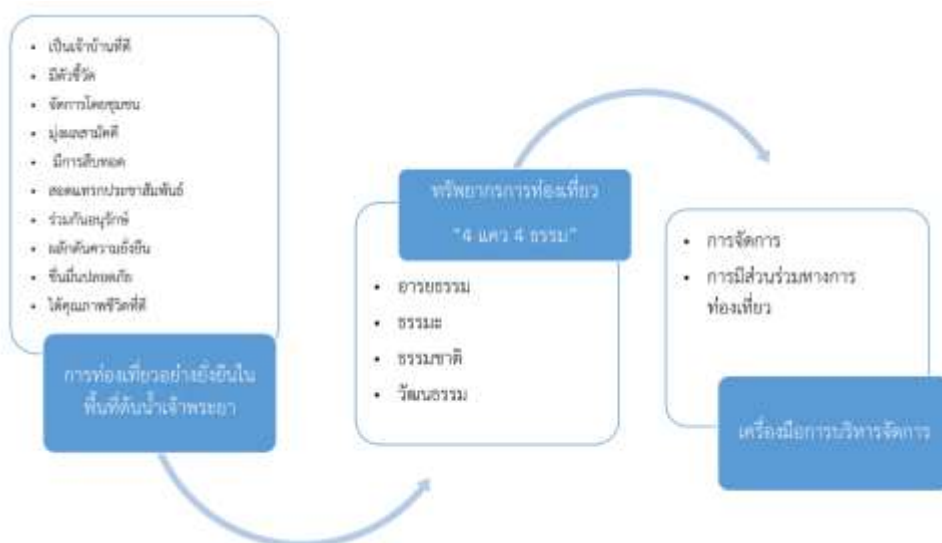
- เป็นเจ้าบ้านที่ดี
- มีตัวชี้วัด
- จัดการโดยชุมชน
- มุ่งเฉพาะกลุ่มที่ดี
- มีการสืบทอด
- สอดแทรกประชาสัมพันธ์
- ร่วมกันอนุรักษ์
- ผลักดันความยั่งยืน
- ชื่นชมปลอดภัย
- ได้คุณภาพชีวิตที่ดี

การท่องเที่ยวอย่างยั่งยืนในพื้นที่ต้นน้ำเจ้าพระยา

ทรัพยากรการท่องเที่ยว
"4 แคว 4 ธรรม"

- อารยธรรม
- ธรรมะ
- ธรรมชาติ
- วัฒนธรรม

- การจัดการ
- การมีส่วนร่วมทางการท่องเที่ยว

เครื่องมือการบริหารจัดการ